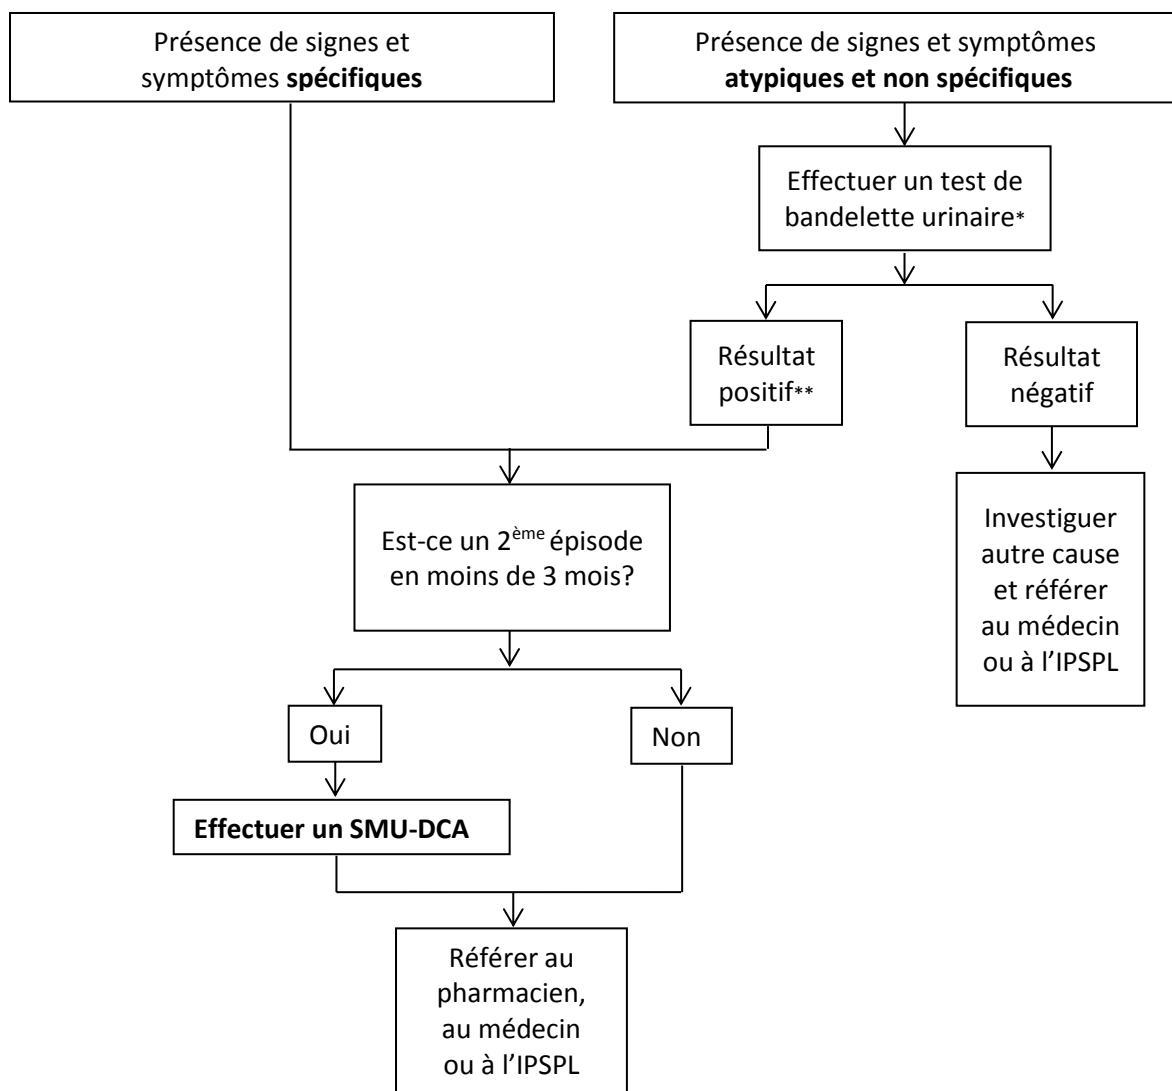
Présence de signes et symptômes spécifiques

Présence de signes et symptômes atypiques et non spécifiques

Effectuer un test de bandelette urinaire*

Résultat positif**

Résultat négatif

Investiguer autre cause et référer au médecin ou à l'IPSPL

Est-ce un 2$^{ème}$ épisode en moins de 3 mois?

Oui

Non

Effectuer un SMU-DCA

Référer au pharmacien, au médecin ou à l'IPSPL